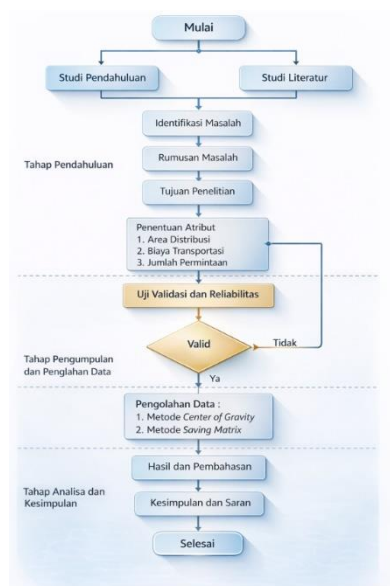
Mulai

Studi Pendahuluan

Studi Literatur

Identifikasi Masalah

Tahap Pendahuluan

Rumusan Masalah

Tujuan Penelitian

Penentuan Atribut
1. Area Distribusi
2. Biaya Transportasi
3. Jumlah Permintaan

Uji Validasi dan Reliabilitas

Valid

Tidak

Tahap Pengumpulan dan Penglahan Data

Ya

Pengolahan Data :
1. Metode *Center of Gravity*
2. Metode *Saving Matrix*

Hasil dan Pembahasan

Tahap Analisa dan Kesimpulan

Kesimpulan dan Saran

Selesai